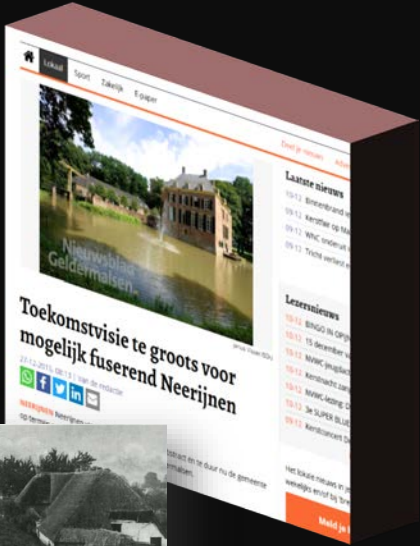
Lokaal Sport Zakelijk E-paper

Deel je nieuws Adve

Nieuwsblad Geldermalsen

Laatste nieuws
09-12 Binnenbrand w
09-12 Kerstfair op Ma
09-12 WNC onderuit
09-12 Tricht verliest

Toekomstvisie te groots voor mogelijk fuserend Neerijnen

27-12-2015, 08:13 | Van de redactie

Lezersnieuws
10-12 BINGO IN OPIJN
10-12 15 december va
10-12 NVWC-jeugdlid
10-12 Kerstnacht zan
10-12 NVWC-lezing: D
09-12 3e SUPER BLUE
09-12 Kerstconcert D

NEERIJNEN Neerijnen

Het lokale nieuws in je wekelijks en/of bij 'bre

Meld je